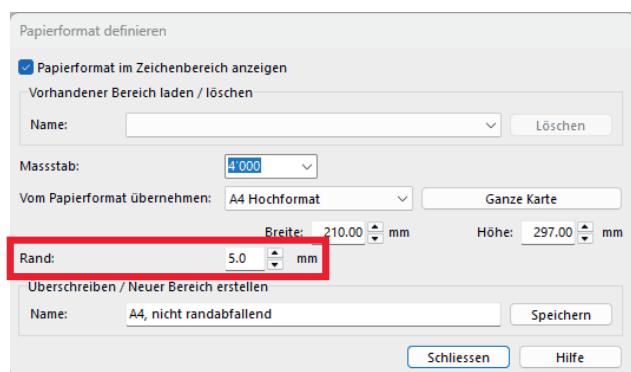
Papierformat definieren

Papierformat im Zeichenbereich anzeigen

Vorhandener Bereich laden / löschen

Name:

Löschen

Massstab: 4'000

Vom Papierformat übernehmen: A4 Hochformat

Ganze Karte

Breite: 210.00 mm

Höhe: 297.00 mm

Rand: 5.0 mm

Überschreiben / Neuer Bereich erstellen

Name: A4, nicht randabfallend

Speichern

Schliessen

Hilfe